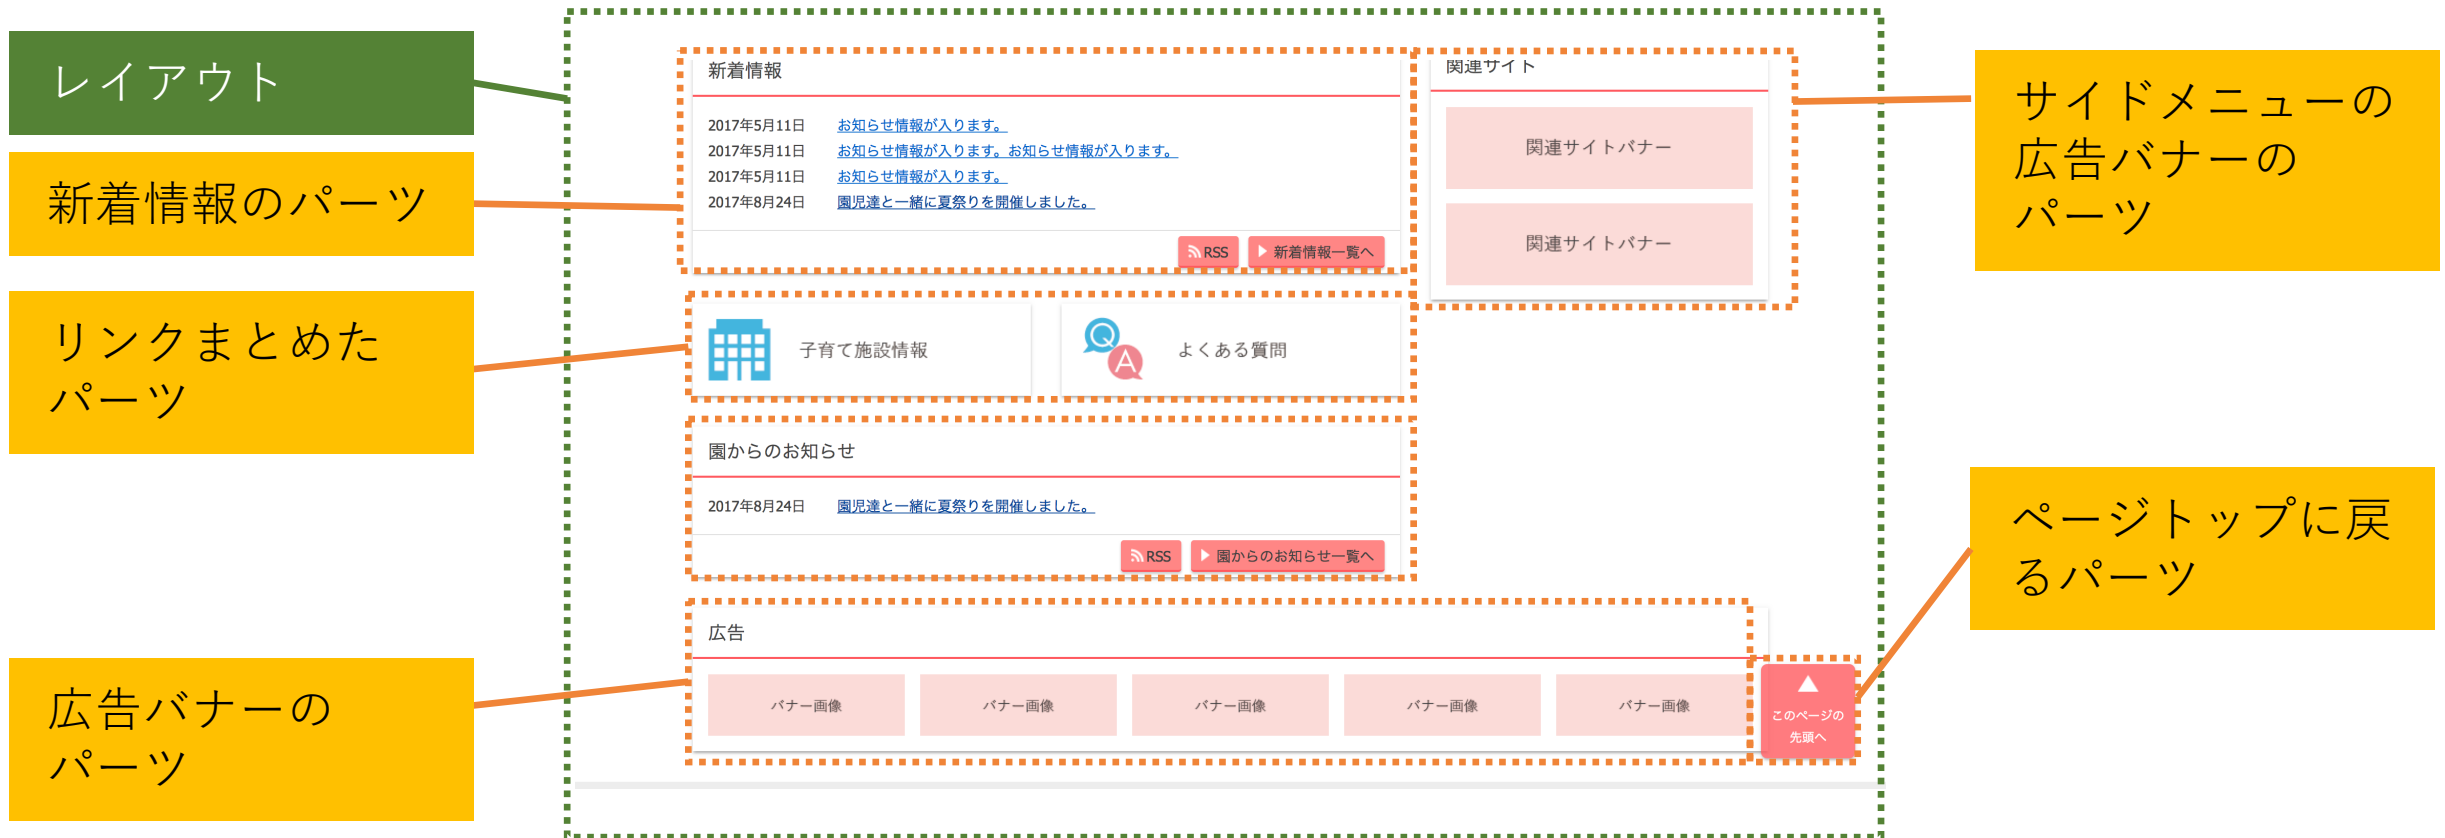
レイアウト

新着情報のパーツ

リンクまとめたパーツ

広告バナーのパーツ

新着情報

2017年5月11日 お知らせ情報が入ります。
2017年5月11日 お知らせ情報が入ります。お知らせ情報が入ります。
2017年5月11日 お知らせ情報が入ります。
2017年8月24日 園児達と一緒に夏祭りを開催しました。

RSS 新着情報一覧へ

関連サイト

関連サイトバナー

関連サイトバナー

サイドメニューの広告バナーのパーツ

子育て施設情報

Q A よくある質問

園からのお知らせ

2017年8月24日 園児達と一緒に夏祭りを開催しました。

RSS 園からのお知らせ一覧へ

広告

バナー画像 バナー画像 バナー画像 バナー画像 バナー画像

このページの先頭へ

ページトップに戻るパーツ